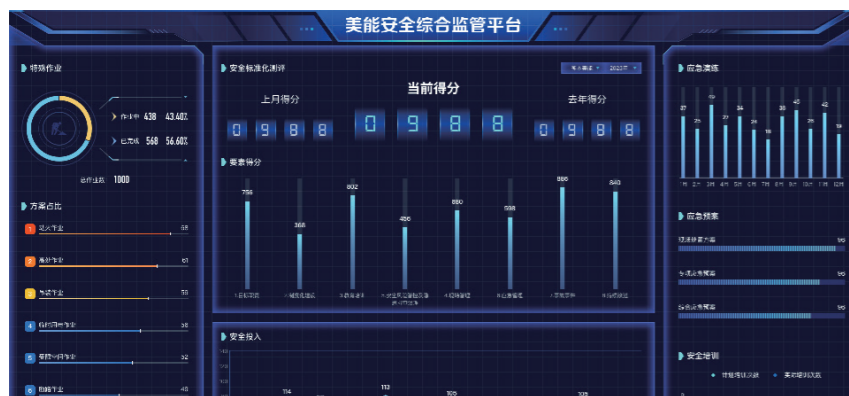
美能安全综合监管平台

特殊作业

作业中 438 43.40%

已完成 568 56.60%

总作业数 1000

方案占比

1 动火作业 55

2 高处作业 61

3 吊装作业 58

4 临时用电作业 38

5 受限空间作业 32

6 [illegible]作业 46

安全标准化测评

上月得分

当前得分

去年得分

0 9 8 8

0 9 8 8

0 9 8 8

要素得分

756 368 802 456 660 598 886 840

1.目标职责 2.制度化管理 3.教育培训 4.现场管理 5.安全风险管控及隐患排查治理 6.应急管理 7.事故管理 8.持续改进

安全投入

114 113 105 105

应急演练

37 25 39 27 34 23 30 18 30 35 40 42 38

1月 2月 3月 4月 5月 6月 7月 8月 9月 10月 11月 12月

应急预案

综合应急预案 96

专项应急预案 96

现场处置预案 96

安全培训

计划培训次数 实际培训次数